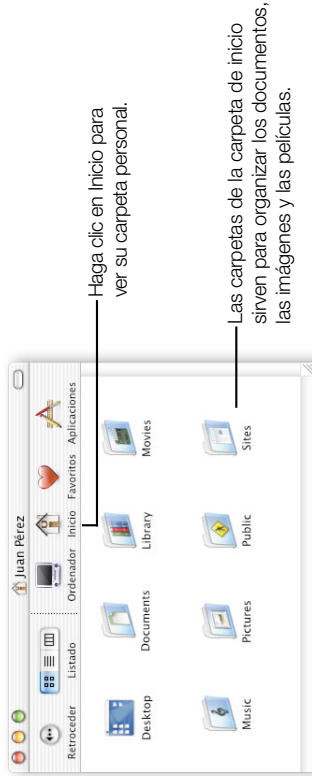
Juan Pérez

Retroceder

Listado

Ordenador

Inicio

Favoritos

Aplicaciones

Desktop

Documents

Library

Movies

Music

Pictures

Public

Sites

Haga clic en Inicio para ver su carpeta personal.

Las carpetas de la carpeta de inicio sirven para organizar los documentos, las imágenes y las películas.